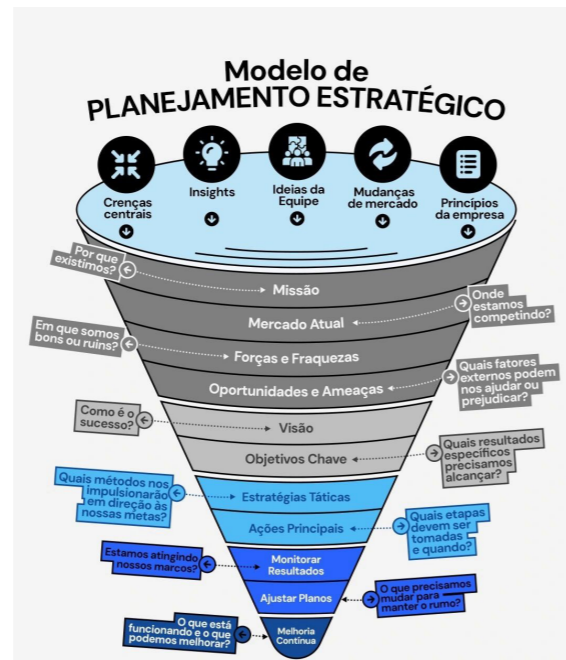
Modelo de
PLANEJAMENTO ESTRATÉGICO

Crenças centrais

Insights

Ideias da Equipe

Mudanças de mercado

Princípios da empresa

Por que existimos?

Missão

Onde estamos competindo?

Mercado Atual

Em que somos bons ou ruins?

Forças e Fraquezas

Quais fatores externos podem nos ajudar ou prejudicar?

Oportunidades e Ameaças

Como é o sucesso?

Visão

Quais resultados específicos precisamos alcançar?

Objetivos Chave

Quais métodos nos impulsionarão em direção às nossas metas?

Estratégias Táticas

Quais etapas devem ser tomadas e quando?

Ações Principais

Estamos atingindo nossos marcos?

Monitorar Resultados

O que precisamos mudar para manter o rumo?

Ajustar Planos

O que está funcionando e o que podemos melhorar?

Melhoria Contínua